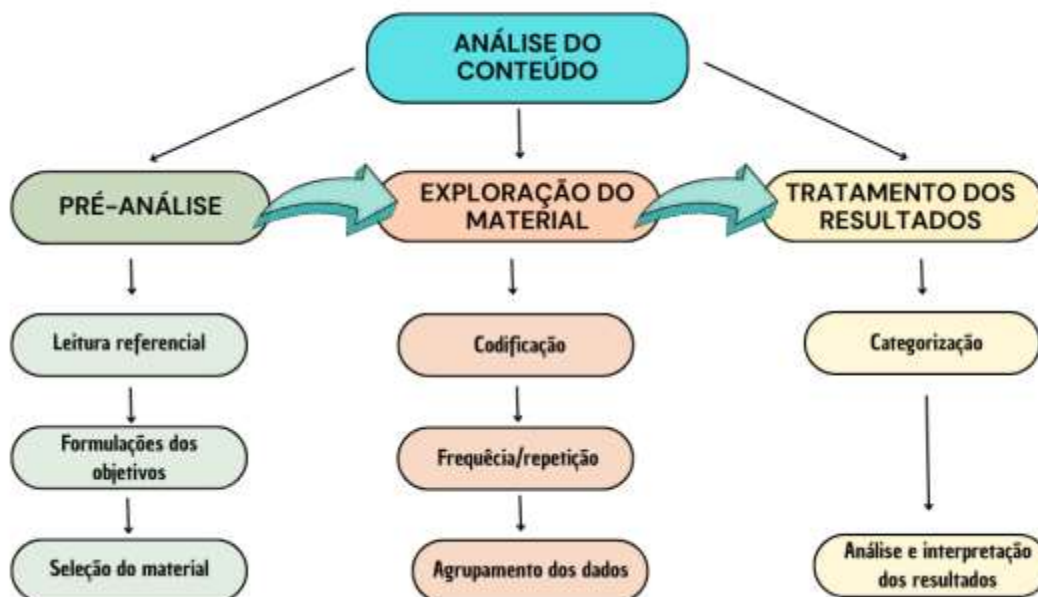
ANÁLISE DO CONTEÚDO

PRÉ-ANÁLISE

EXPLORAÇÃO DO MATERIAL

TRATAMENTO DOS RESULTADOS

Leitura referencial

Formulações dos objetivos

Seleção do material

Codificação

Frequêcia/repetição

Agrupamento dos dados

Categorização

Análise e interpretação dos resultados